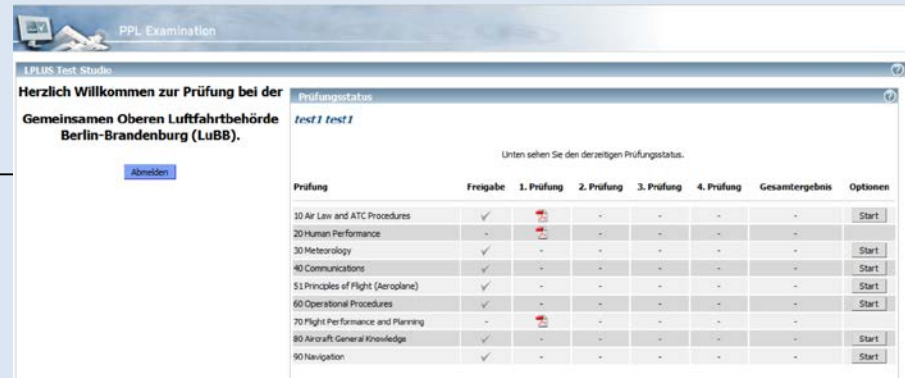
PPL Examination

LPLUS Test Studio

Herzlich Willkommen zur Prüfung bei der

Gemeinsamen Oberen Luftfahrtbehörde Berlin-Brandenburg (LuBB).

Abmelden

Prüfungsstatus

test1 test1

Unten sehen Sie den derzeitigen Prüfungsstatus.

| Prüfung | Freigabe | 1. Prüfung | 2. Prüfung | 3. Prüfung | 4. Prüfung | Gesamtergebnis | Optionen |
|---|---|---|---|---|---|---|---|
| 10 Air Law and ATC Procedures | ✓ | | - | - | - | - | Start |
| 20 Human Performance | - | | - | - | - | - | |
| 30 Meteorology | ✓ | - | - | - | - | - | Start |
| 40 Communications | ✓ | - | - | - | - | - | Start |
| 51 Principles of Flight (Aeroplane) | ✓ | - | - | - | - | - | Start |
| 60 Operational Procedures | ✓ | - | - | - | - | - | Start |
| 70 Flight Performance and Planning | - | | - | - | - | - | |
| 80 Aircraft General Knowledge | ✓ | - | - | - | - | - | Start |
| 90 Navigation | ✓ | - | - | - | - | - | Start |